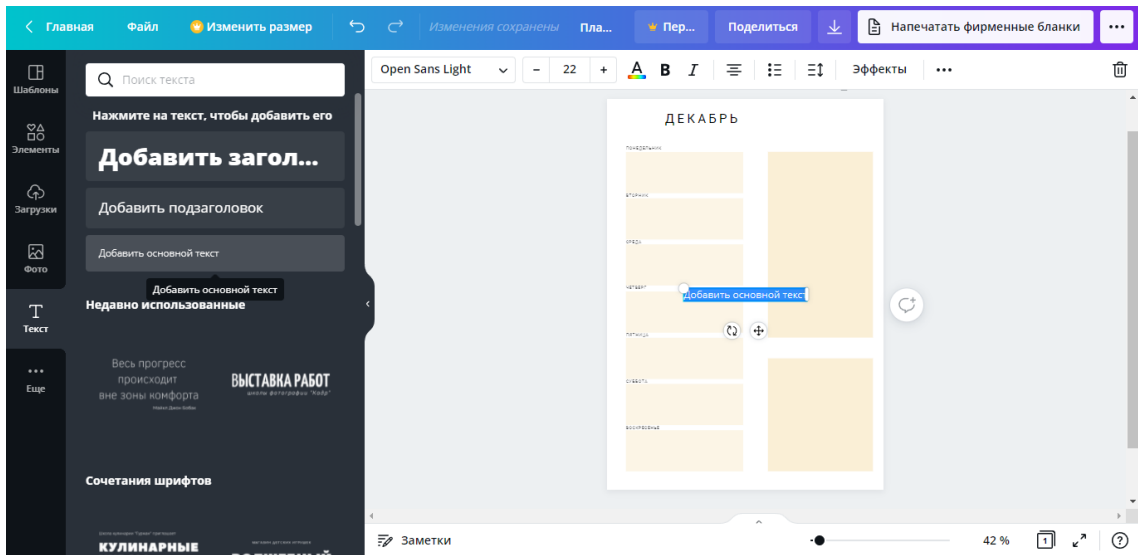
Главная Файл Изменить размер Изменения сохранены Пла... Пер... Поделиться Напечатать фирменные бланки •••

Шаблоны
Элементы
Загрузки
Фото
Текст
Еще

Поиск текста

Нажмите на текст, чтобы добавить его

Добавить загол...

Добавить подзаголовок

Добавить основной текст

Добавить основной текст

Недавно использованные

Весь прогресс происходит вне зоны комфорта

ВЫСТАВКА РАБОТ

Сочетания шрифтов

КУЛИНАРНЫЕ

Open Sans Light – 22 + Эффекты •••

ДЕКАБРЬ

ПОНЕДЕЛЬНИК
ВТОРНИК
СРЕДА
ЧЕТВЕРГ
ПЯТНИЦА
СУББОТА
ВОСКРЕСЕНЬЕ

Добавить основной текст

Заметки 42 % ?